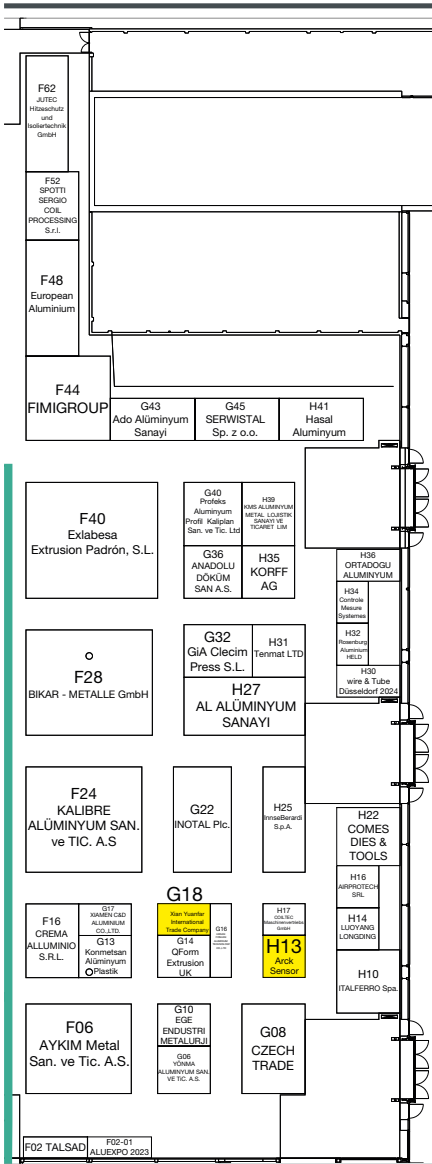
F62
JUTEC Hitzeschutz und Isoliertechnik GmbH

F52
SPOTTI SERGIO COIL PROCESSING S.r.l.

F48
European Aluminium

F44
FIMIGROUP

G43
Ado Alüminyum Sanayi

G45
SERWISTAL Sp. z o.o.

H41
Hasal Aluminyum

F40
Exlabesa Extrusion Padrón, S.L.

G40
Profeks Aluminyum Profil Kaliplan San. ve Tic. Ltd

H39
KMS ALUMINYUM METAL LOJISTIK SANAYI VE TICARET LIM

G36
ANADOLU DÖKÜM SAN A.S.

H35
KORFF AG

H36
ORTADOGU ALUMINYUM

H34
Controle Mesure Systemes

H32
Rosenburg Aluminium HELD

H30
wire & Tube Düsseldorf 2024

F28
BIKAR - METALLE GmbH

G32
GiA Clecim Press S.L.

H31
Tenmat LTD

H27
AL ALÜMINYUM SANAYI

F24
KALIBRE ALÜMINYUM SAN. ve TIC. A.S

G22
INOTAL Plc.

H25
InnseBerardi S.p.A.

H22
COMES DIES & TOOLS

H16
AIRPROTECH SRL

H14
LUOYANG LONGDING

H10
ITALFERRO Spa.

G18

F16
CREMA ALLUMINIO S.R.L.

G17
XIAMEN C&D ALUMINIUM CO.,LTD.

G13
Konmetsan Alüminyum Plastik

Xian Yuantar International Trade Company

G16
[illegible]

G14
QForm Extrusion UK

H17
COLT&C Maschinenvertriebs GmbH

H13
Arck Sensor

F06
AYKIM Metal San. ve Tic. A.S.

G10
EGE ENDUSTRI METALURJI

G06
YÖNMA ALUMINYUM SAN. VE TIC. A.S.

G08
CZECH TRADE

F02 TALSAD

F02-01
ALUEXPO 2023